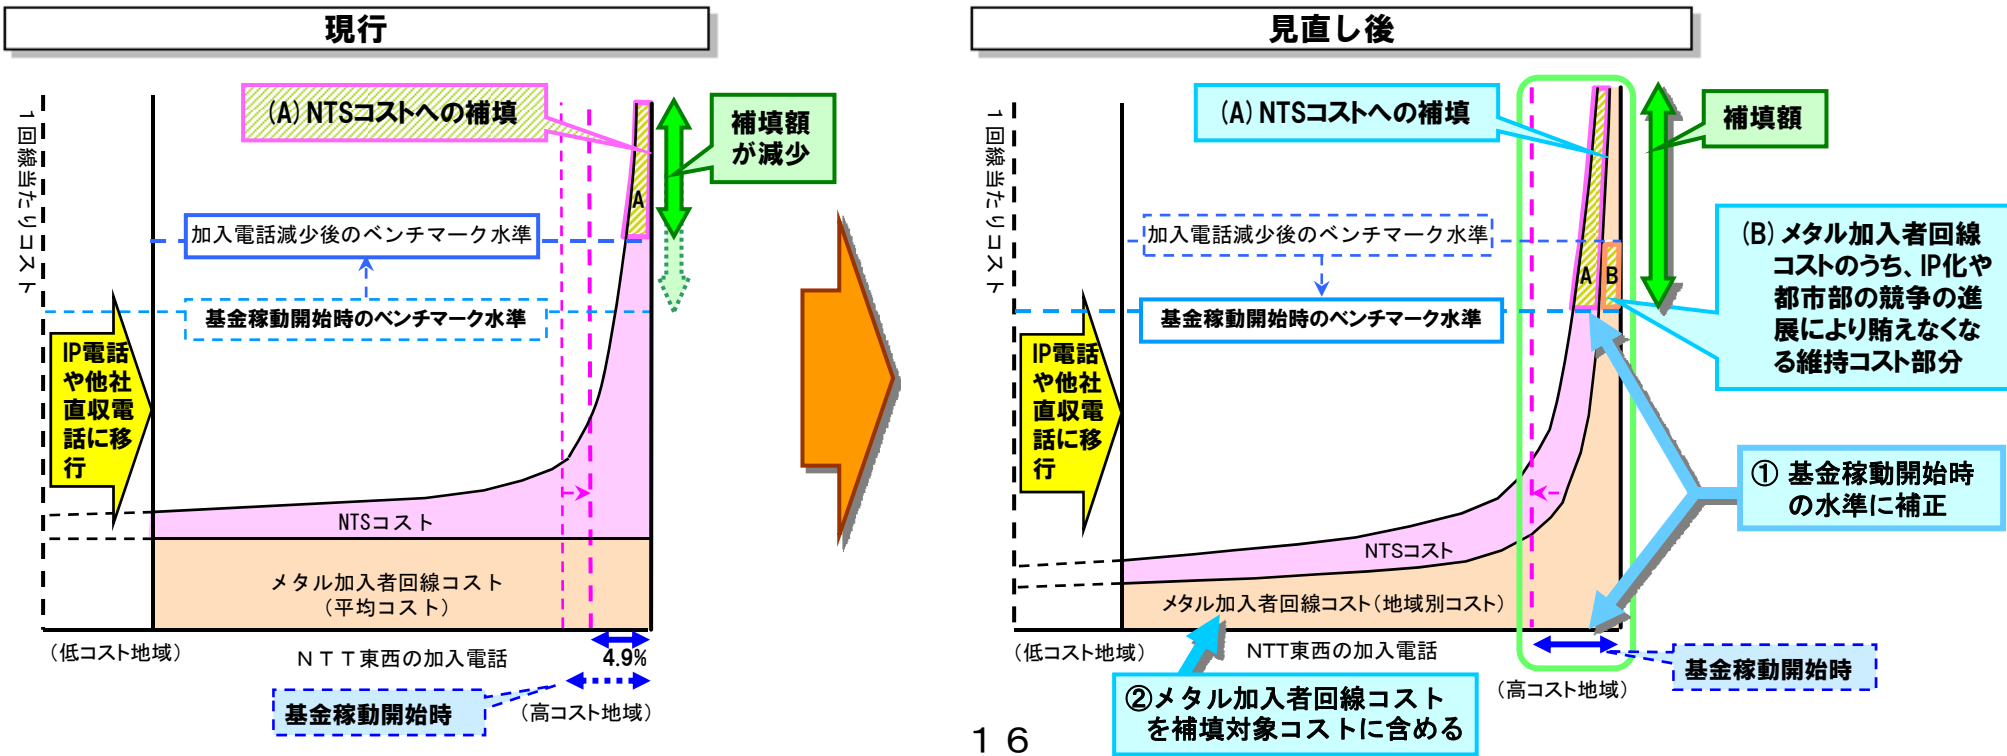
現行

1回線当たりコスト

(A) NTSコストへの補填

補填額が減少

A

加入電話減少後のベンチマーク水準

基金稼動開始時のベンチマーク水準

IP電話や他社直収電話に移行

NTSコスト

メタル加入者回線コスト（平均コスト）

（低コスト地域）

ＮＴＴ東西の加入電話

4.9%

基金稼動開始時

（高コスト地域）

見直し後

1回線当たりコスト

(A) NTSコストへの補填

補填額

加入電話減少後のベンチマーク水準

基金稼動開始時のベンチマーク水準

IP電話や他社直収電話に移行

A

B

(B) メタル加入者回線コストのうち、IP化や都市部の競争の進展により賄えなくなる維持コスト部分

① 基金稼動開始時の水準に補正

NTSコスト

メタル加入者回線コスト（地域別コスト）

（低コスト地域）

NTT東西の加入電話

基金稼動開始時

（高コスト地域）

②メタル加入者回線コストを補填対象コストに含める

１６